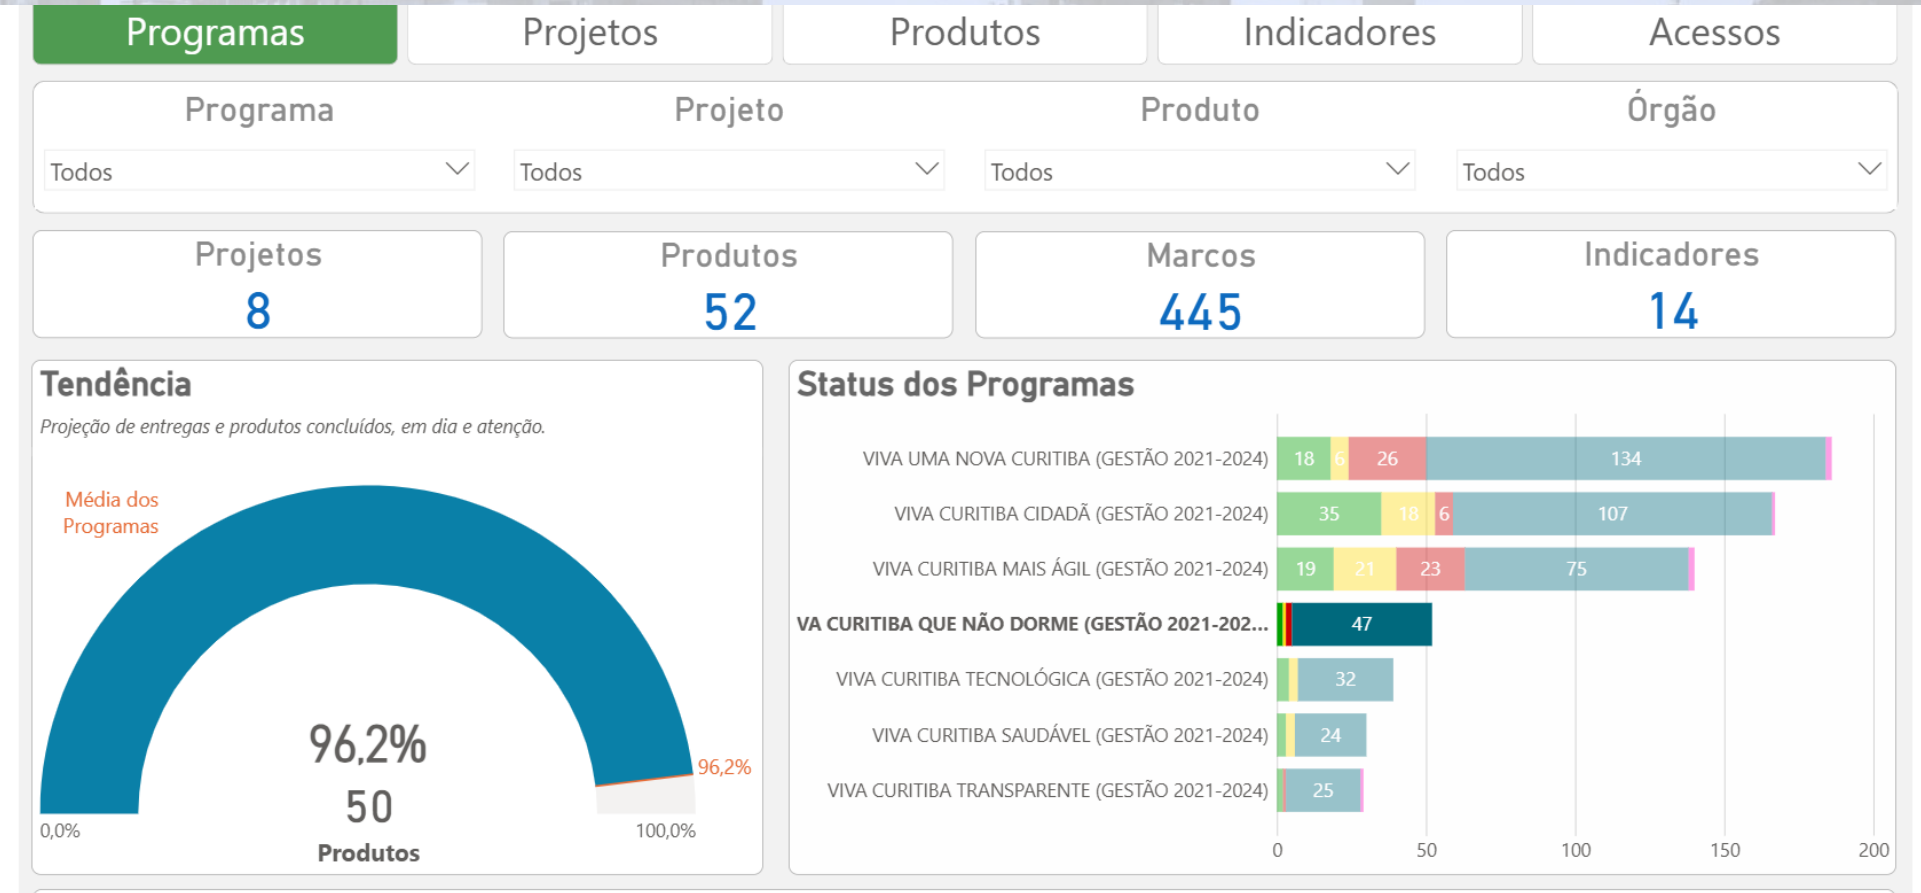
Programas | Projetos | Produtos | Indicadores | Acessos

Programa
Todos

Projeto
Todos

Produto
Todos

Órgão
Todos

Projetos
8

Produtos
52

Marcos
445

Indicadores
14

Tendência
Projeção de entregas e produtos concluídos, em dia e atenção.

Média dos Programas

96,2%
50
Produtos

0,0%
100,0%
96,2%

Status dos Programas

VIVA UMA NOVA CURITIBA (GESTÃO 2021-2024) 18 6 26 134
VIVA CURITIBA CIDADÃ (GESTÃO 2021-2024) 35 18 6 107
VIVA CURITIBA MAIS ÁGIL (GESTÃO 2021-2024) 19 21 23 75
VA CURITIBA QUE NÃO DORME (GESTÃO 2021-202... 47
VIVA CURITIBA TECNOLÓGICA (GESTÃO 2021-2024) 32
VIVA CURITIBA SAUDÁVEL (GESTÃO 2021-2024) 24
VIVA CURITIBA TRANSPARENTE (GESTÃO 2021-2024) 25

0 50 100 150 200